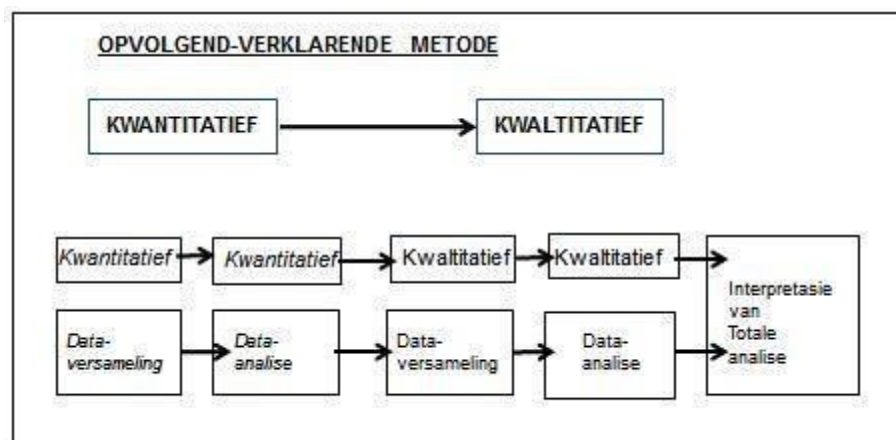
OPVOLGEND-VERKLARENDE METODE

KWANTITATIEF

KWALTITATIEF

Kwantitatief

Kwantitatief

Kwaltitatief

Kwaltitatief

Interpretasie van Totale analise

Data-versameling

Data-analise

Data-versameling

Data-analise